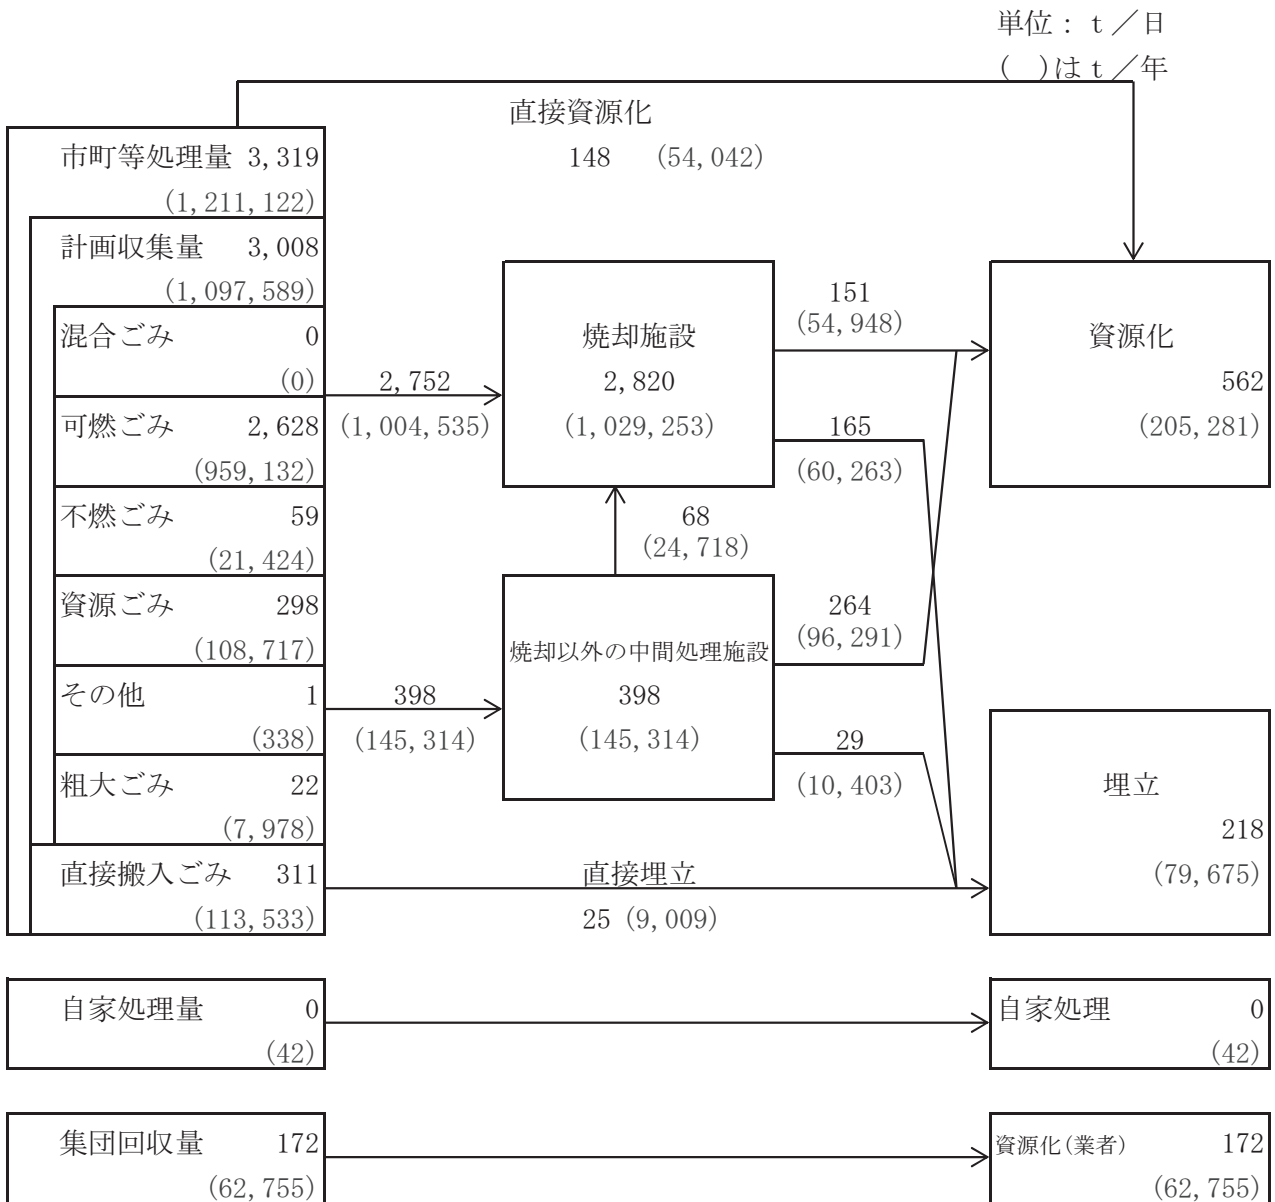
単位：t／日
（ ）はt／年

直接資源化
148 (54, 042)

市町等処理量 3, 319
(1, 211, 122)

計画収集量 3, 008
(1, 097, 589)

混合ごみ 0
(0)

可燃ごみ 2, 628
(959, 132)

不燃ごみ 59
(21, 424)

資源ごみ 298
(108, 717)

その他 1
(338)

粗大ごみ 22
(7, 978)

直接搬入ごみ 311
(113, 533)

2, 752
(1, 004, 535)

398
(145, 314)

焼却施設
2, 820
(1, 029, 253)

68
(24, 718)

焼却以外の中間処理施設
398
(145, 314)

151
(54, 948)

165
(60, 263)

264
(96, 291)

29
(10, 403)

資源化
562
(205, 281)

埋立
218
(79, 675)

直接埋立
25 (9, 009)

自家処理量 0
(42)

自家処理 0
(42)

集団回収量 172
(62, 755)

資源化(業者) 172
(62, 755)